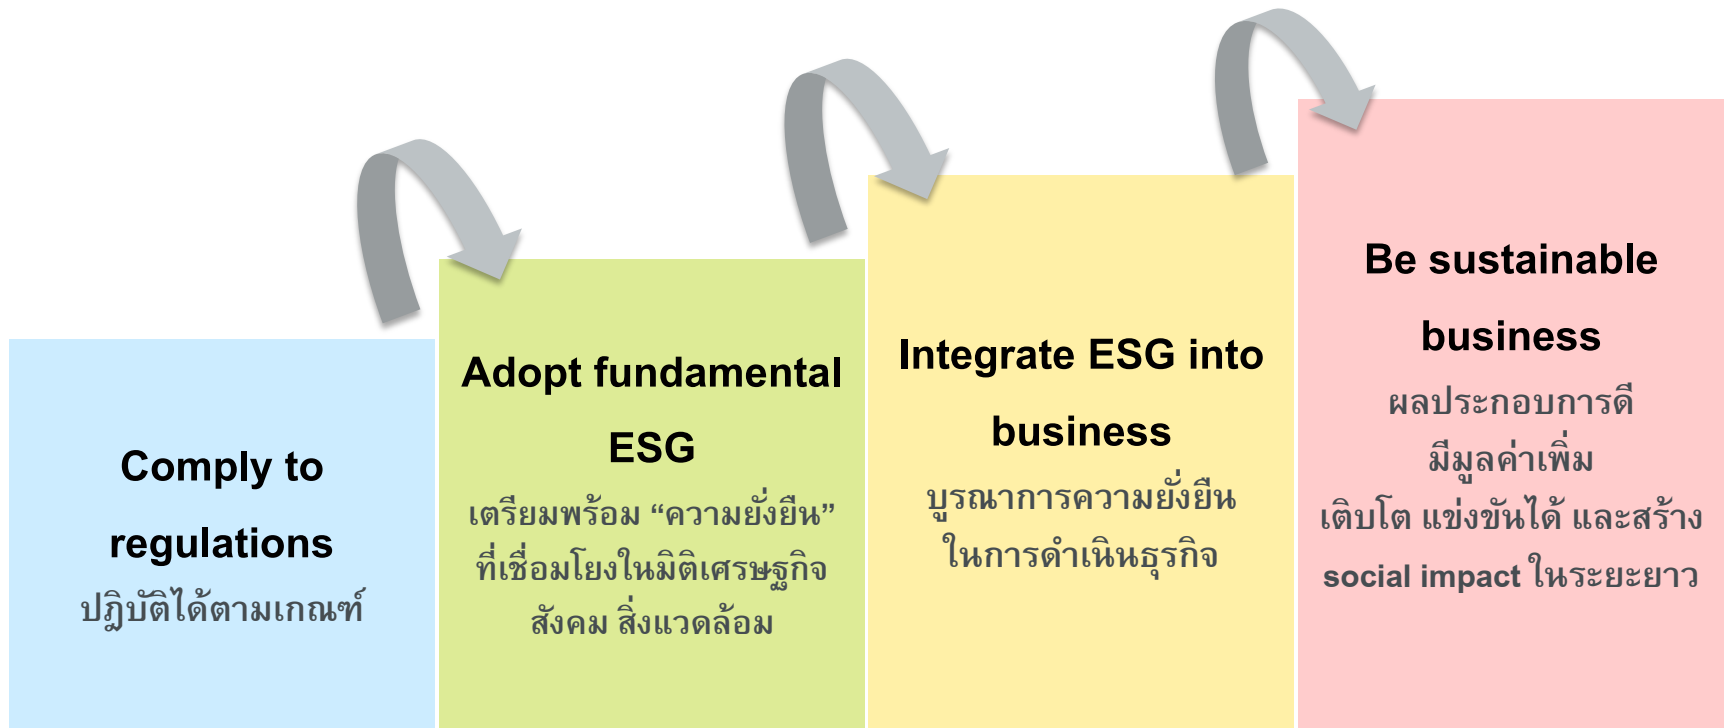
Comply to regulations
ปฏิบัติได้ตามเกณฑ์

Adopt fundamental ESG
เตรียมพร้อม “ความยั่งยืน” ที่เชื่อมโยงในมิติเศรษฐกิจ สังคม สิ่งแวดล้อม

Integrate ESG into business
บูรณาการความยั่งยืน ในการดำเนินธุรกิจ

Be sustainable business
ผลประกอบการดี
มีมูลค่าเพิ่ม
เติบโต แข่งขันได้ และสร้าง social impact ในระยะยาว